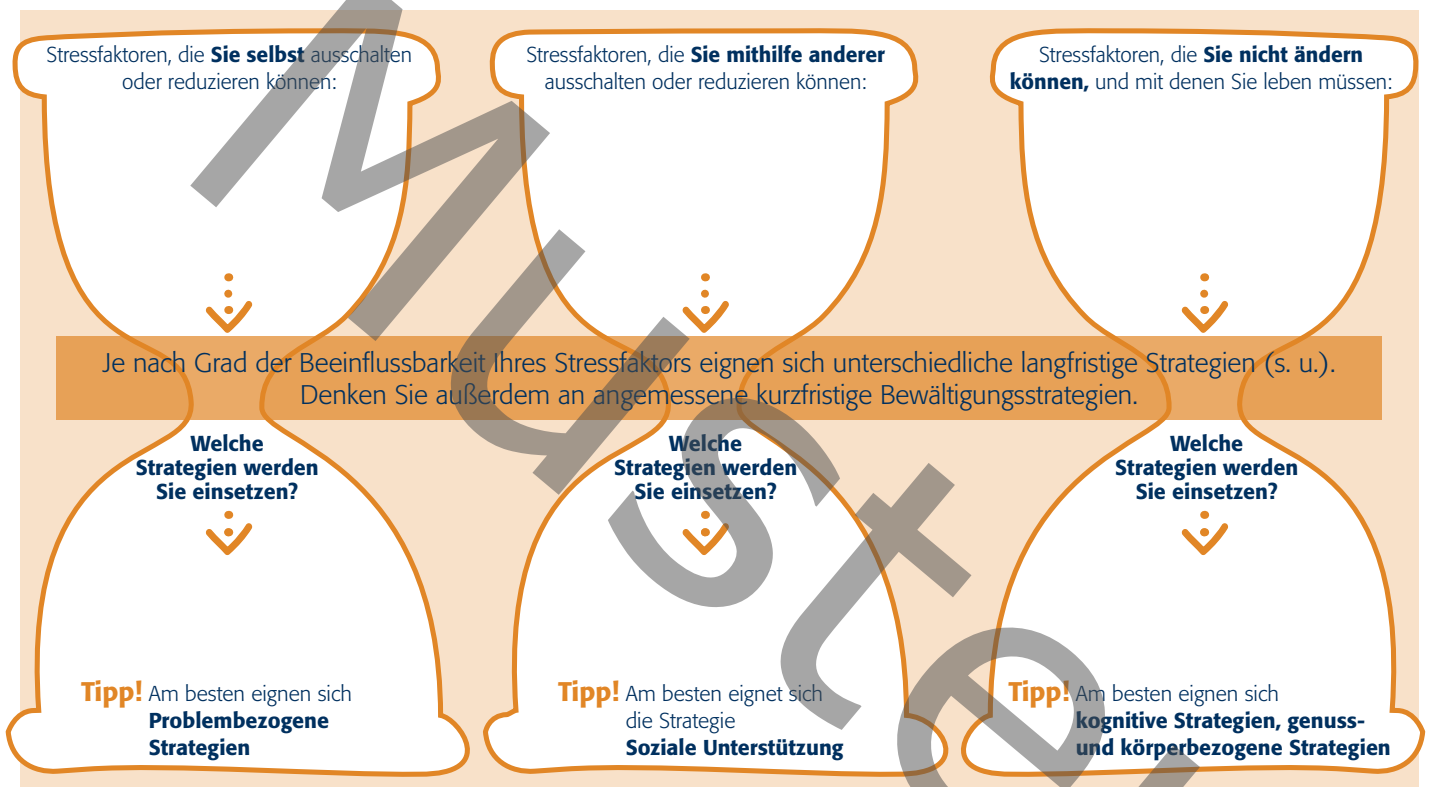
Stressfaktoren, die **Sie selbst** ausschalten oder reduzieren können:

Stressfaktoren, die **Sie mithilfe anderer** ausschalten oder reduzieren können:

Stressfaktoren, die **Sie nicht ändern können,** und mit denen Sie leben müssen:

Je nach Grad der Beeinflussbarkeit Ihres Stressfaktors eignen sich unterschiedliche langfristige Strategien (s. u.). Denken Sie außerdem an angemessene kurzfristige Bewältigungsstrategien.

**Welche Strategien werden Sie einsetzen?**

**Welche Strategien werden Sie einsetzen?**

**Welche Strategien werden Sie einsetzen?**

**Tipp!** Am besten eignen sich **Problembezogene Strategien**

**Tipp!** Am besten eignet sich die Strategie **Soziale Unterstützung**

**Tipp!** Am besten eignen sich **kognitive Strategien, genuss- und körperbezogene Strategien**

Muster